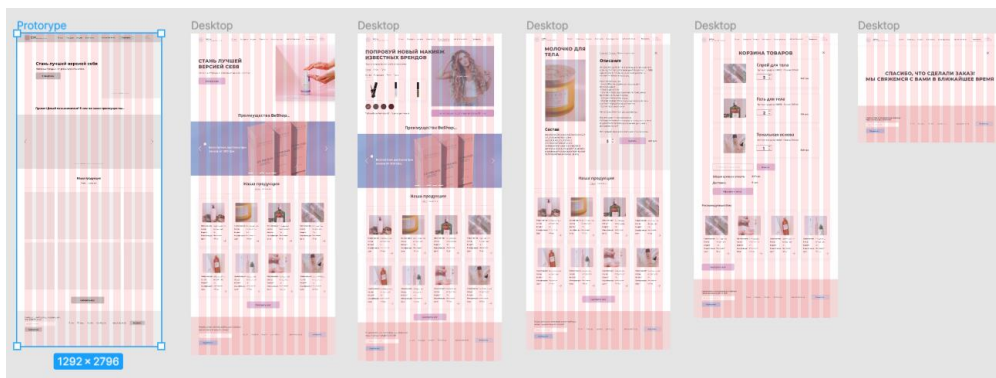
Prototype
Desktop
Desktop
Desktop
Desktop
Desktop

Стань лучшей версией себя

Преимущества BeShea...

Новинки

1292 × 2796

СТАНЬ ЛУЧШЕЙ ВЕРСИЕЙ СЕБЯ

Преимущества BeShea...

Новые продукции

ПОПРОБУЙ НОВЫЙ МАКИЯЖ ИЗВЕСТНЫХ БРЕНДОВ

Преимущества BeShea...

Новые продукции

МОЛОЧКО ДЛЯ ТЕЛА

Описание

Состав

Новые продукции

КОРЗИНА ТОВАРОВ

Спрей для тела

Гель для тела

Тональная основа

СПАСИБО, ЧТО СДЕЛАЛИ ЗАКАЗ! МЫ СВЯЖЕМСЯ С ВАМИ В БЛИЖАЙШЕЕ ВРЕМЯ